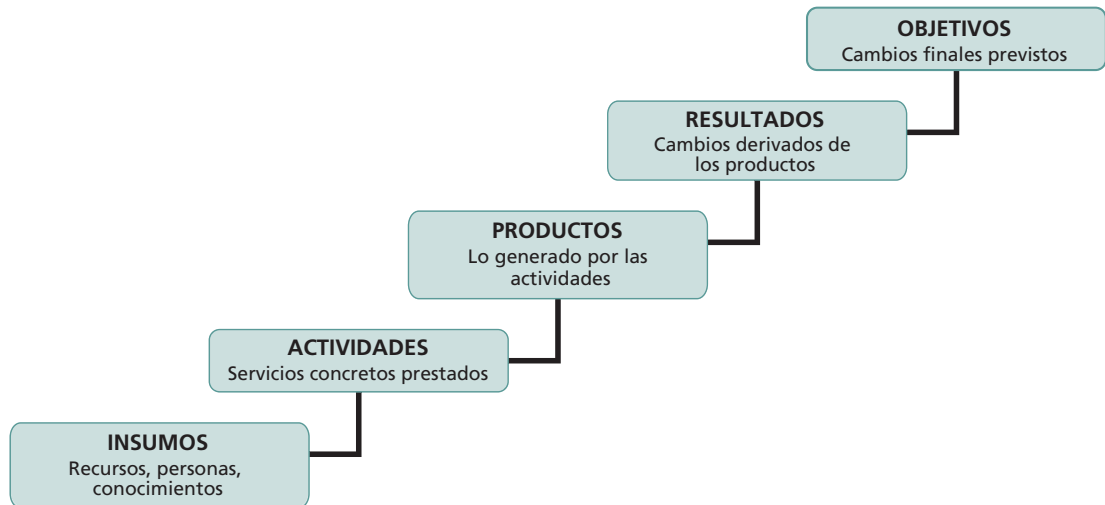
OBJETIVOS
Cambios finales previstos

RESULTADOS
Cambios derivados de los productos

PRODUCTOS
Lo generado por las actividades

ACTIVIDADES
Servicios concretos prestados

INSUMOS
Recursos, personas, conocimientos